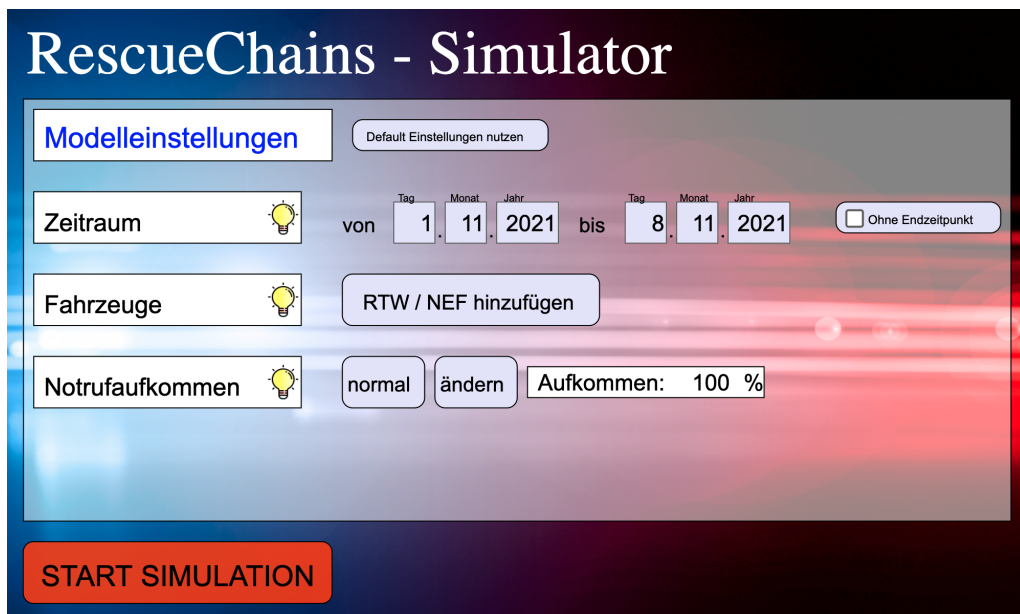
RescueChains - Simulator

Modelleinstellungen

Default Einstellungen nutzen

Zeitraum

von

Tag 1 . Monat 11 . Jahr 2021

bis

Tag 8 . Monat 11 . Jahr 2021

Ohne Endzeitpunkt

Fahrzeuge

RTW / NEF hinzufügen

Notrufaufkommen

normal

ändern

Aufkommen: 100 %

START SIMULATION